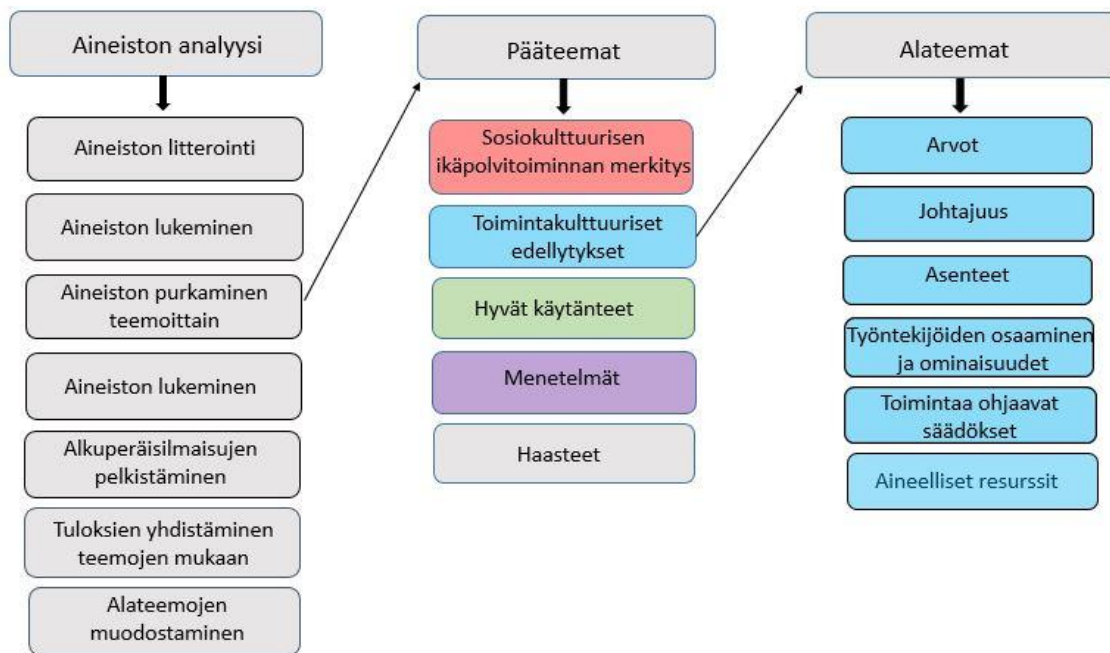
Aineiston analyysi

Aineiston litterointi

Aineiston lukeminen

Aineiston purkaminen teemoittain

Aineiston lukeminen

Alkuperäisilmaisujen pelkistäminen

Tuloksien yhdistäminen teemojen mukaan

Alateemojen muodostaminen

Pääteemat

Sosiokulttuurisen ikäpolvitoiminnan merkitys

Toimintakulttuuriset edellytykset

Hyvät käytänteet

Menetelmät

Haasteet

Alateemat

Arvot

Johtajuus

Asenteet

Työntekijöiden osaaminen ja ominaisuudet

Toimintaa ohjaavat säädökset

Aineelliset resurssit